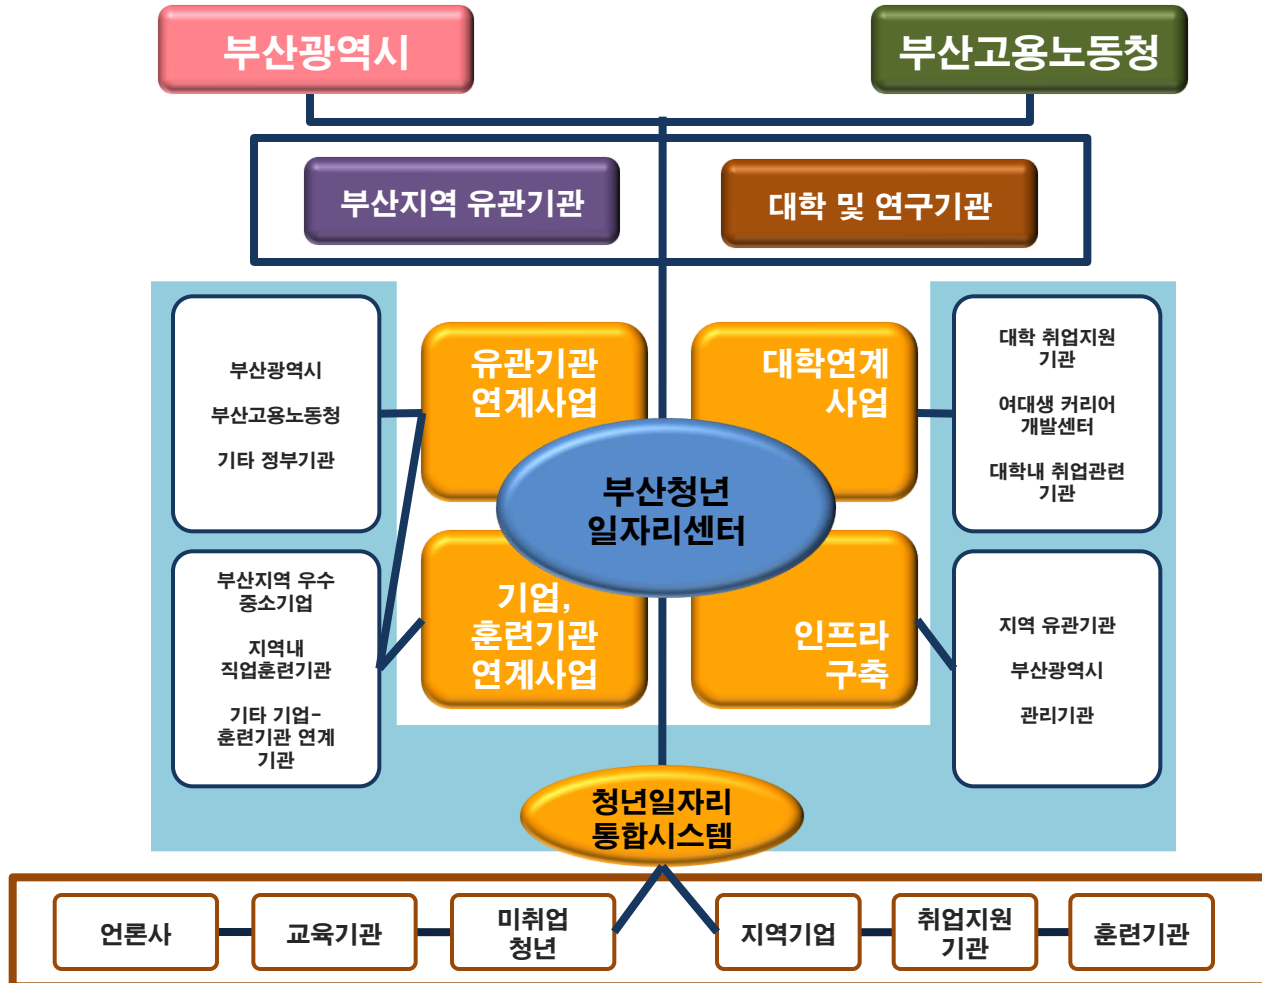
부산광역시

부산고용노동청

부산지역 유관기관

대학 및 연구기관

부산광역시

부산고용노동청

기타 정부기관

유관기관 연계사업

대학연계 사업

대학 취업지원 기관

여대생 커리어 개발센터

대학내 취업관련 기관

부산청년 일자리센터

부산지역 우수 중소기업

지역내 직업훈련기관

기타 기업-훈련기관 연계 기관

기업, 훈련기관 연계사업

인프라 구축

지역 유관기관

부산광역시

관리기관

청년일자리 통합시스템

언론사

교육기관

미취업 청년

지역기업

취업지원 기관

훈련기관